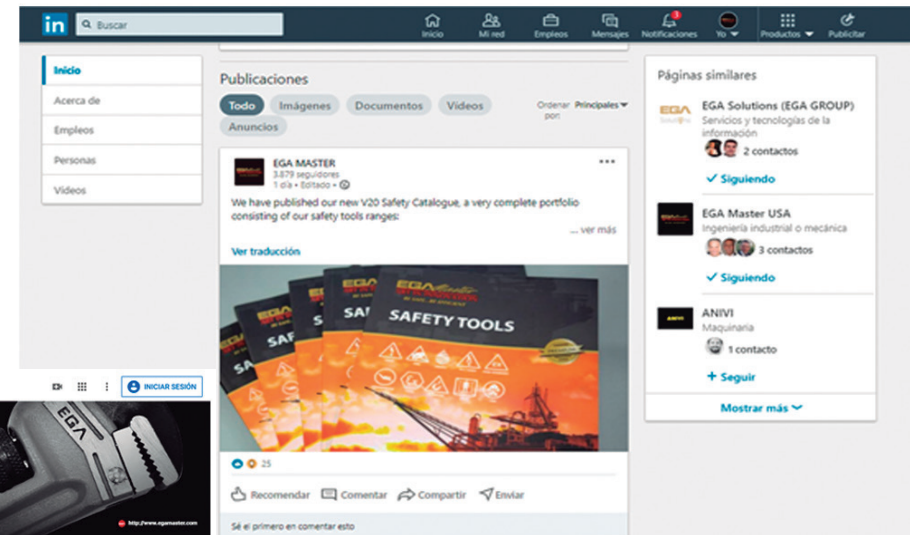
in Buscar

Inicio Mi red Empleos Mensajes 1 Notificaciones Yo Productos Publicitar

Inicio
Acerca de
Empleos
Personas
Videos

Publicaciones

Todo Imágenes Documentos Videos Anuncios

Ordenar por Principales

EGA MASTER
3.879 seguidores
1 día • Editado •

We have published our new V20 Safety Catalogue, a very complete portfolio consisting of our safety tools ranges:
... ver más

Ver traducción

SAFETY TOOLS

25

Recomendar Comentar Compartir Enviar

Sé el primero en comentar esto

Páginas similares

EGA Solutions (EGA GROUP)
Servicios y tecnologías de la información
2 contactos
✓ Siguiendo

EGA Master USA
Ingeniería industrial o mecánica
3 contactos
✓ Siguiendo

ANIVI
Maquinaria
1 contacto
+ Seguir

Mostrar más

INICIAR SESIÓN

EGA

http://www.egamaster.com